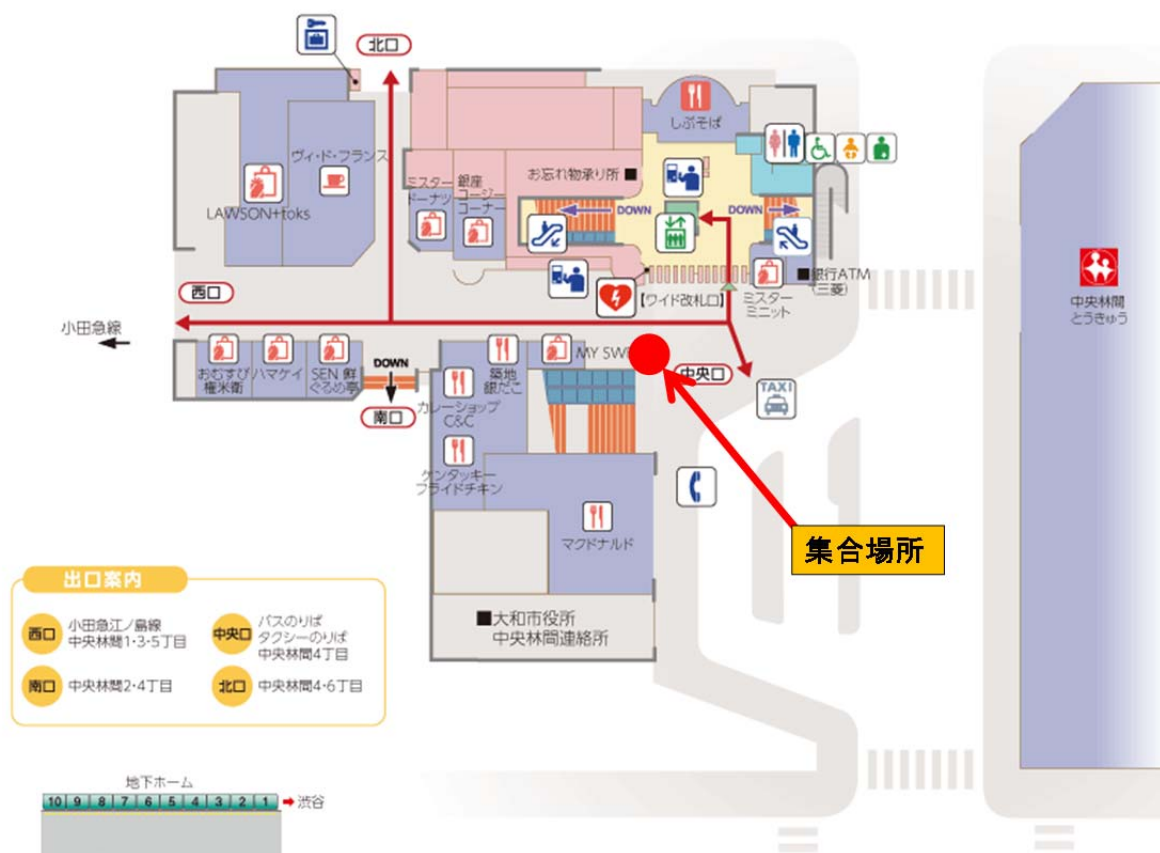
北口

ヴィ・ド・フランス

LAWSON+toks

しぶそば

ミスタードーナツ

銀座コージーコーナー

お忘れ物承り所 ■

DOWN

DOWN

【ワイド改札口】

ミスターミニット

■銀行ATM（三菱）

西口

小田急線

おむすび権米衛

ハマケイ

SEN 鮮ぐるめ亭

DOWN

南口

築地銀だこ

MY SW

中央口

TAXI

カレーショップC&C

ケンタッキーフライドチキン

マクドナルド

集合場所

中央林間とうきゅう

出口案内

西口 小田急江ノ島線 中央林間1･3･5丁目

中央口 バスのりば タクシーのりば 中央林間4丁目

南口 中央林間2･4丁目

北口 中央林間4･6丁目

■大和市役所 中央林間連絡所

地下ホーム

| 10 | 9 | 8 | 7 | 6 | 5 | 4 | 3 | 2 | 1 |

渋谷